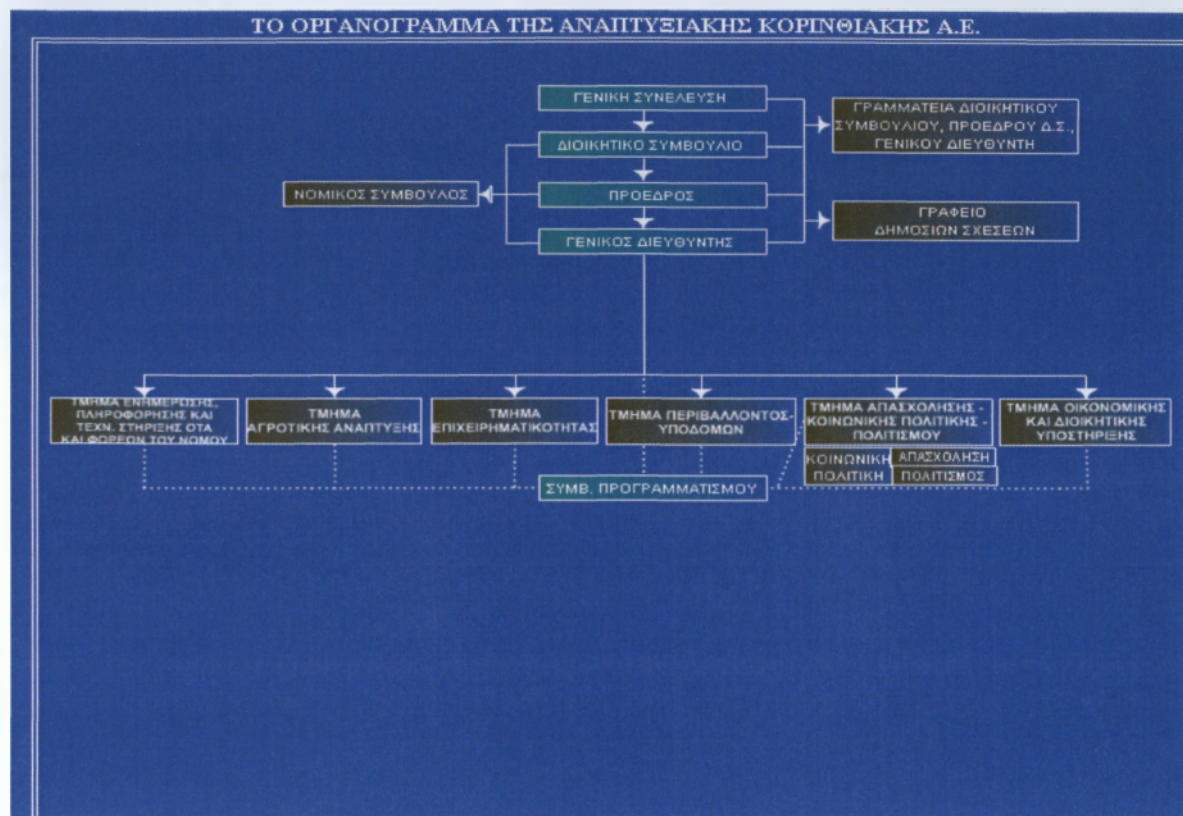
ΤΟ ΟΡΓΑΝΟΓΡΑΜΜΑ ΤΗΣ ΑΝΑΠΤΥΞΙΑΚΗΣ ΚΟΡΙΝΘΙΑΚΗΣ Α.Ε.

ΓΕΝΙΚΗ ΣΥΝΕΛΕΥΣΗ

ΔΙΟΙΚΗΤΙΚΟ ΣΥΜΒΟΥΛΙΟ

ΠΡΟΕΔΡΟΣ

ΓΕΝΙΚΟΣ ΔΙΕΥΘΥΝΤΗΣ

ΓΡΑΜΜΑΤΕΙΑ ΔΙΟΙΚΗΤΙΚΟΥ ΣΥΜΒΟΥΛΙΟΥ, ΠΡΟΕΔΡΟΥ Δ.Σ., ΓΕΝΙΚΟΥ ΔΙΕΥΘΥΝΤΗ

ΝΟΜΙΚΟΣ ΣΥΜΒΟΥΛΟΣ

ΓΡΑΦΕΙΟ ΔΗΜΟΣΙΩΝ ΣΧΕΣΕΩΝ

ΤΜΗΜΑ ΕΝΗΜΕΡΩΣΗΣ, ΠΛΗΡΟΦΟΡΗΣΗΣ ΚΑΙ ΤΕΧΝ. ΣΤΗΡΙΞΗΣ ΟΤΑ ΚΑΙ ΦΟΡΕΩΝ ΤΟΥ ΝΟΜΟΥ

ΤΜΗΜΑ ΑΓΡΟΤΙΚΗΣ ΑΝΑΠΤΥΞΗΣ

ΤΜΗΜΑ ΕΠΙΧΕΙΡΗΜΑΤΙΚΟΤΗΤΑΣ

ΤΜΗΜΑ ΠΕΡΙΒΑΛΛΟΝΤΟΣ-ΥΠΟΔΟΜΩΝ

ΤΜΗΜΑ ΑΠΑΣΧΟΛΗΣΗΣ - ΚΟΙΝΩΝΙΚΗΣ ΠΟΛΙΤΙΚΗΣ - ΠΟΛΙΤΙΣΜΟΥ

ΚΟΙΝΩΝΙΚΗ ΠΟΛΙΤΙΚΗ

ΑΠΑΣΧΟΛΗΣΗ

ΠΟΛΙΤΙΣΜΟΣ

ΤΜΗΜΑ ΟΙΚΟΝΟΜΙΚΗΣ ΚΑΙ ΔΙΟΙΚΗΤΙΚΗΣ ΥΠΟΣΤΗΡΙΞΗΣ

ΣΥΜΒ. ΠΡΟΓΡΑΜΜΑΤΙΣΜΟΥ